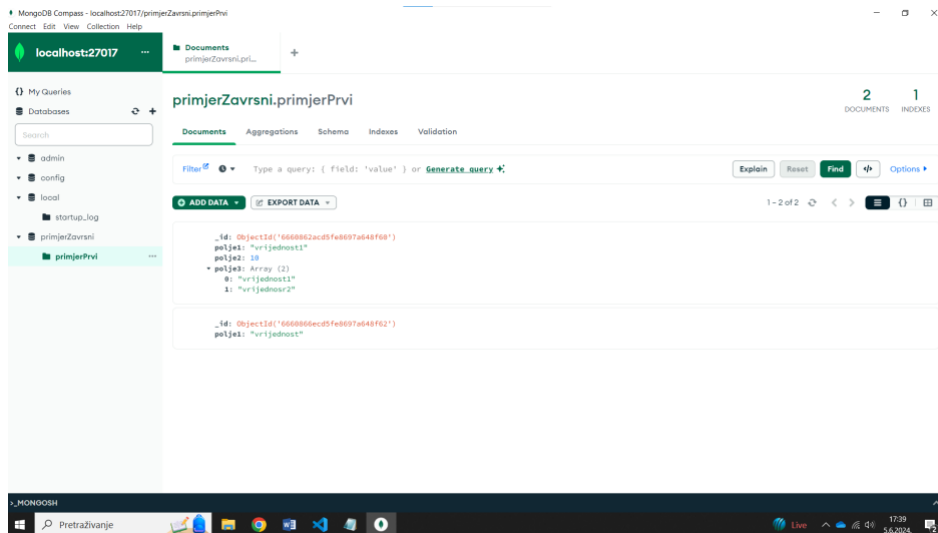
MongoDB Compass - localhost:27017/primjerZavrsni.primjerPrvi
Connect Edit View Collection Help

localhost:27017 ...

Documents
primjerZavrsni.pri...
+

{} My Queries
Databases
Search
admin
config
local
startup_log
primjerZavrsni
primjerPrvi ...

primjerZavrsni.primjerPrvi
2 DOCUMENTS
1 INDEXES

Documents Aggregations Schema Indexes Validation

Filter Type a query: { field: 'value' } or Generate query
Explain Reset Find Options ▸

ADD DATA EXPORT DATA
1 - 2 of 2

_id: ObjectId('6660862acd5fe8697a648f60')
polje1: "vrijednost1"
polje2: 10
polje3: Array (2)
0: "vrijednost1"
1: "vrijednosr2"

_id: ObjectId('6660866ecd5fe8697a648f62')
polje1: "vrijednost"

>_MONGOSH

Pretraživanje
Live
17:39
5.6.2024.